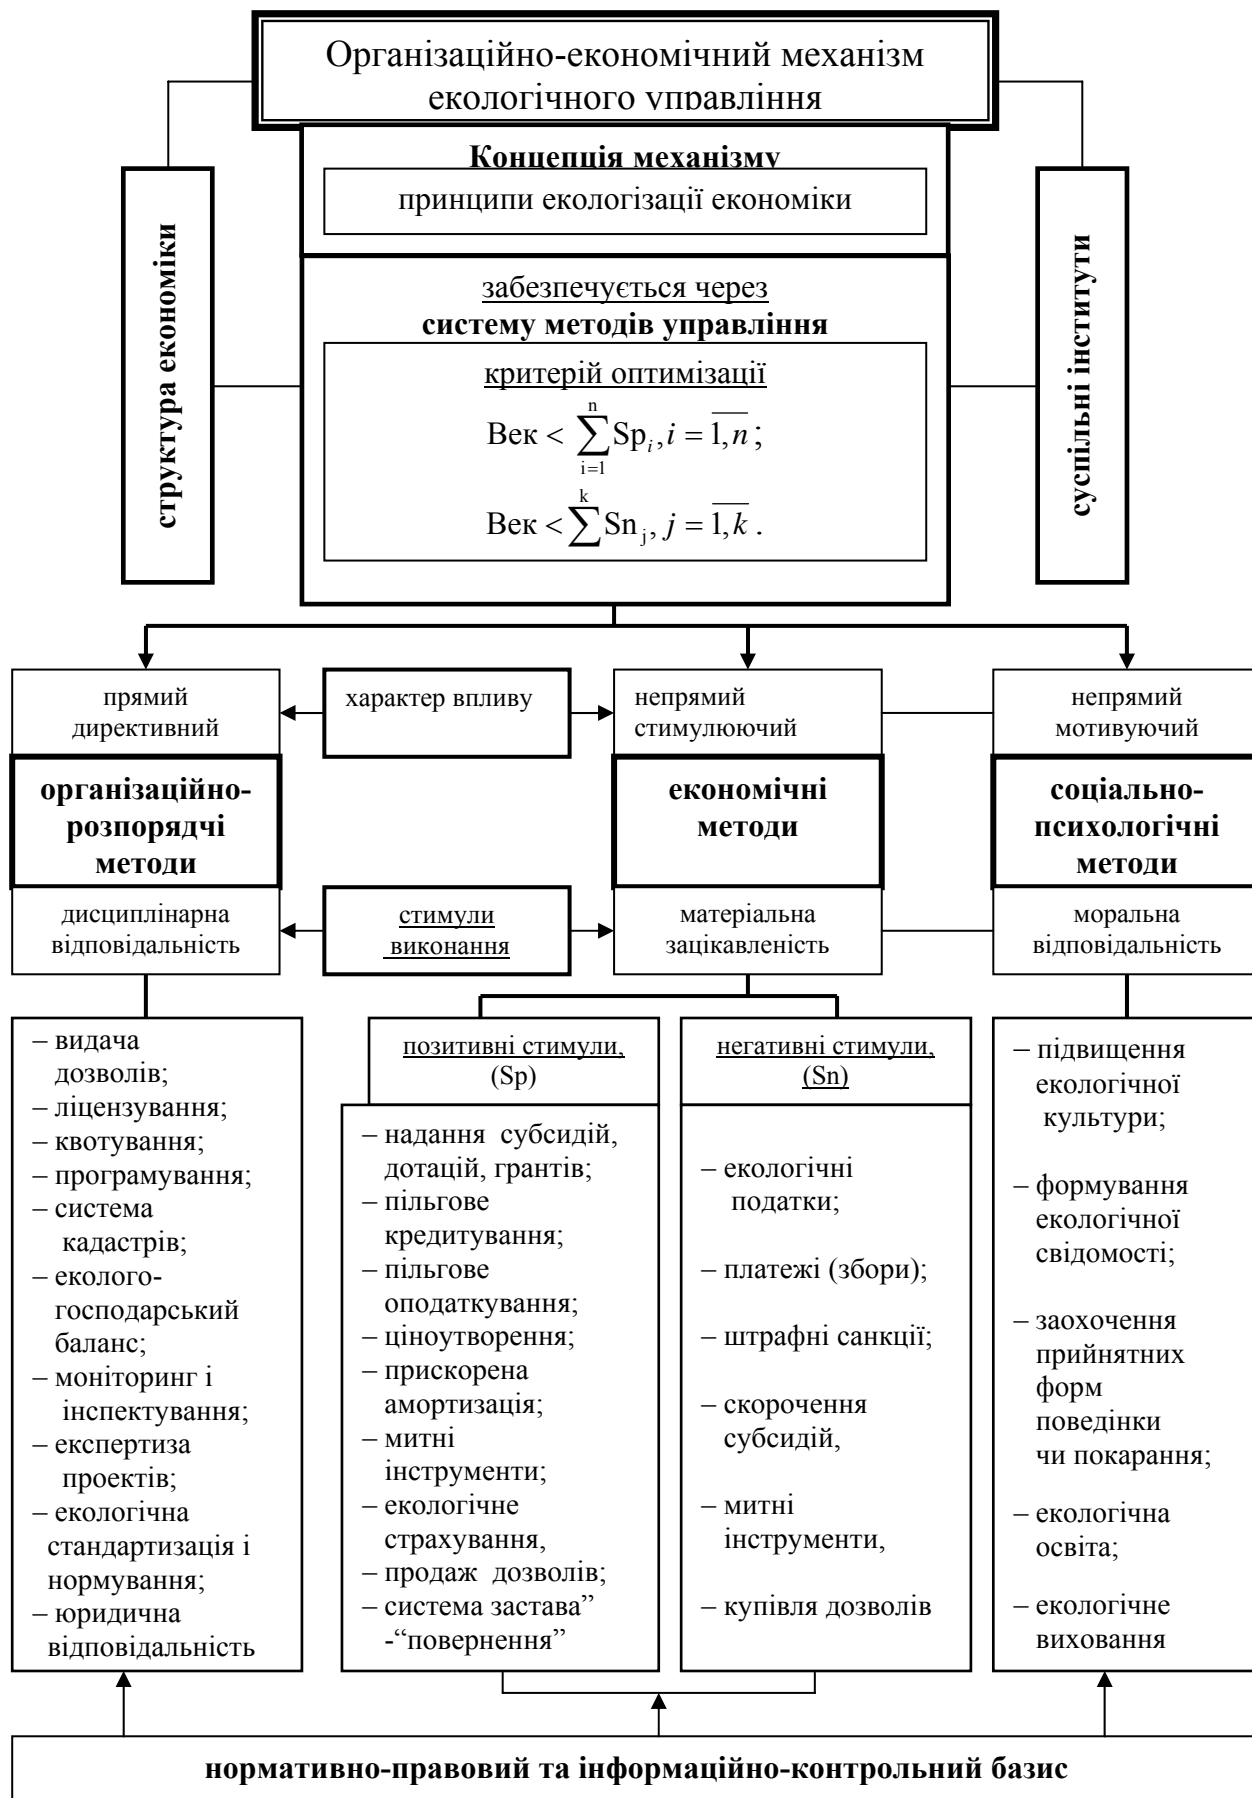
Організаційно-економічний механізм екологічного управління

структура економіки

Концепція механізму

принципи екологізації економіки

забезпечується через

системy методів управління

критерій оптимізації

Век < $\sum_{i=1}^{n} Sp_i, i=\overline{1,n}$;

Век < $\sum^{k} Sn_j, j=\overline{1,k}$.

суспільні інститути

прямий директивний

характер впливу

непрямий стимулюючий

непрямий мотивуючий

організаційно-розпорядчі методи

економічні методи

соціально-психологічні методи

дисциплінарна відповідальність

стимули виконання

матеріальна зацікавленість

моральна відповідальність

– видача дозволів;
– ліцензування;
– квотування;
– програмування;
– система кадастрів;
– еколого-господарський баланс;
– моніторинг і інспектування;
– експертиза проектів;
– екологічна стандартизація і нормування;
– юридична відповідальність

позитивні стимули, (Sp)

– надання субсидій, дотацій, грантів;
– пільгове кредитування;
– пільгове оподаткування;
– ціноутворення;
– прискорена амортизація;
– митні інструменти;
– екологічне страхування,
– продаж дозволів;
– система застава” -“повернення”

негативні стимули, (Sn)

– екологічні податки;
– платежі (збори);
– штрафні санкції;
– скорочення субсидій,
– митні інструменти,
– купівля дозволів

– підвищення екологічної культури;
– формування екологічної свідомості;
– заохочення прийнятних форм поведінки чи покарання;
– екологічна освіта;
– екологічне виховання

нормативно-правовий та інформаційно-контрольний базис